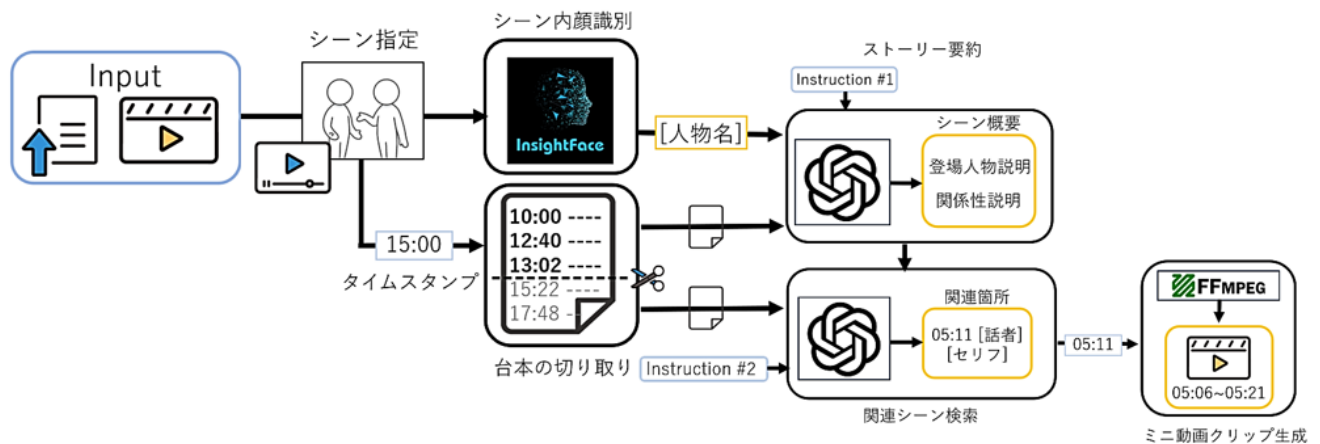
Input

シーン指定

シーン内顔識別

InsightFace

[人物名]

ストーリー要約

Instruction #1

シーン概要

登場人物説明

関係性説明

15:00

タイムスタンプ

10:00 ----
12:40 ----
13:02 ----
15:22 ----
17:48 --

台本の切り取り

Instruction #2

関連箇所

05:11 [話者]
[セリフ]

関連シーン検索

05:11

FFMPEG

05:06~05:21

ミニ動画クリップ生成